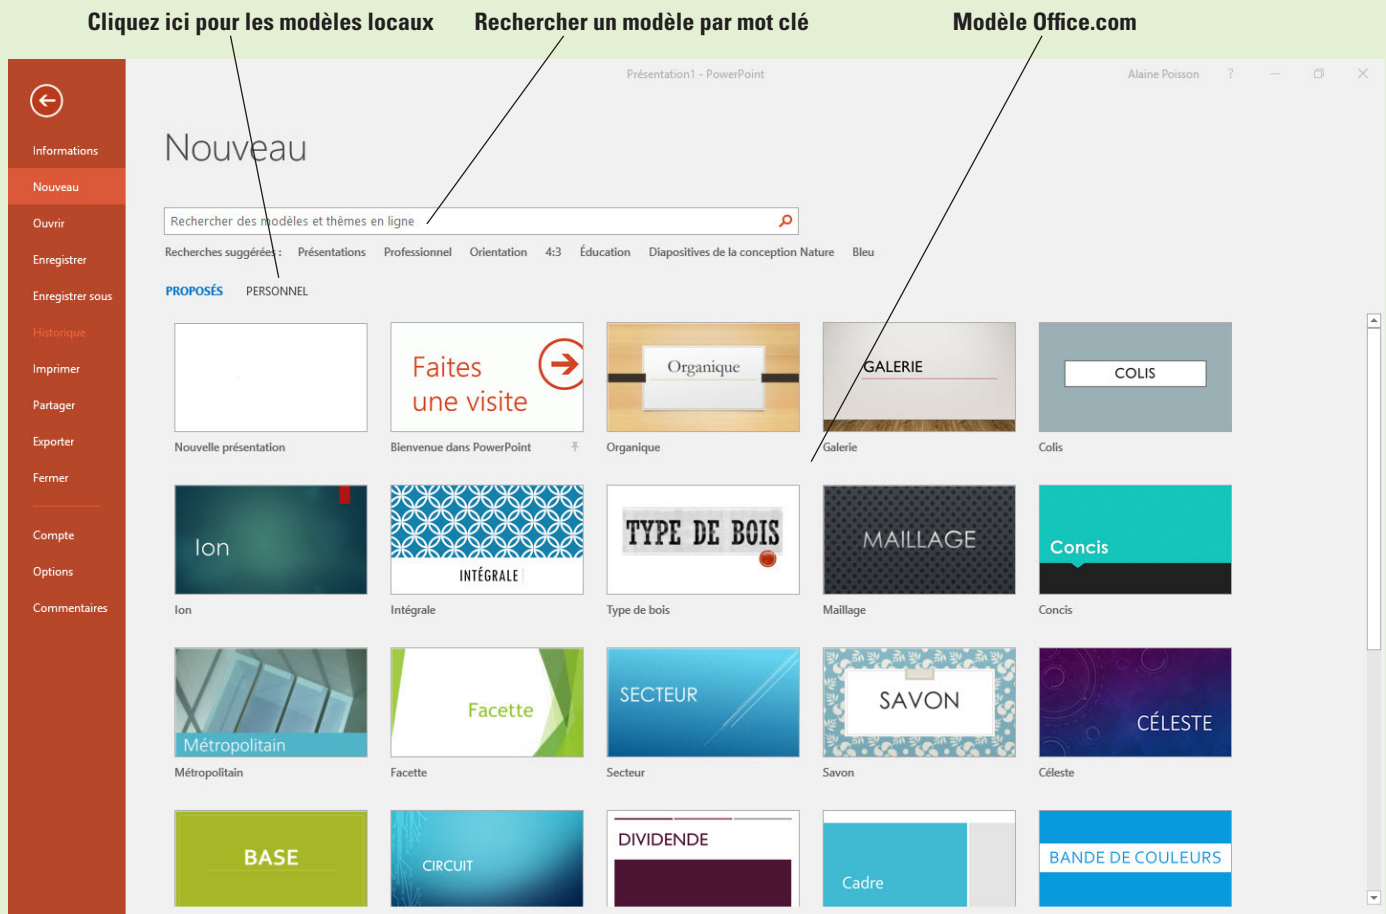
Cliquez ici pour les modèles locaux
Rechercher un modèle par mot clé
Modèle Office.com

Présentation1 - PowerPoint
Alaine Poisson ?

Informations
Nouveau
Ouvrir
Enregistrer
Enregistrer sous
Historique
Imprimer
Partager
Exporter
Fermer
Compte
Options
Commentaires

Nouveau

Rechercher des modèles et thèmes en ligne

Recherches suggérées : Présentations Professionnel Orientation 4:3 Éducation Diapositives de la conception Nature Bleu

PROPOSÉS PERSONNEL

Nouvelle présentation

Faites une visite
Bienvenue dans PowerPoint

Organique
Organique

GALERIE
Galerie

COLIS
Colis

Ion
Ion

INTÉGRALE
Intégrale

TYPE DE BOIS
Type de bois

MAILLAGE
Maillage

Concis
Concis

Métropolitain
Métropolitain

Facette
Facette

SECTEUR
Secteur

SAVON
Savon

CÉLESTE
Céleste

BASE

CIRCUIT

DIVIDENDE

Cadre

BANDE DE COULEURS